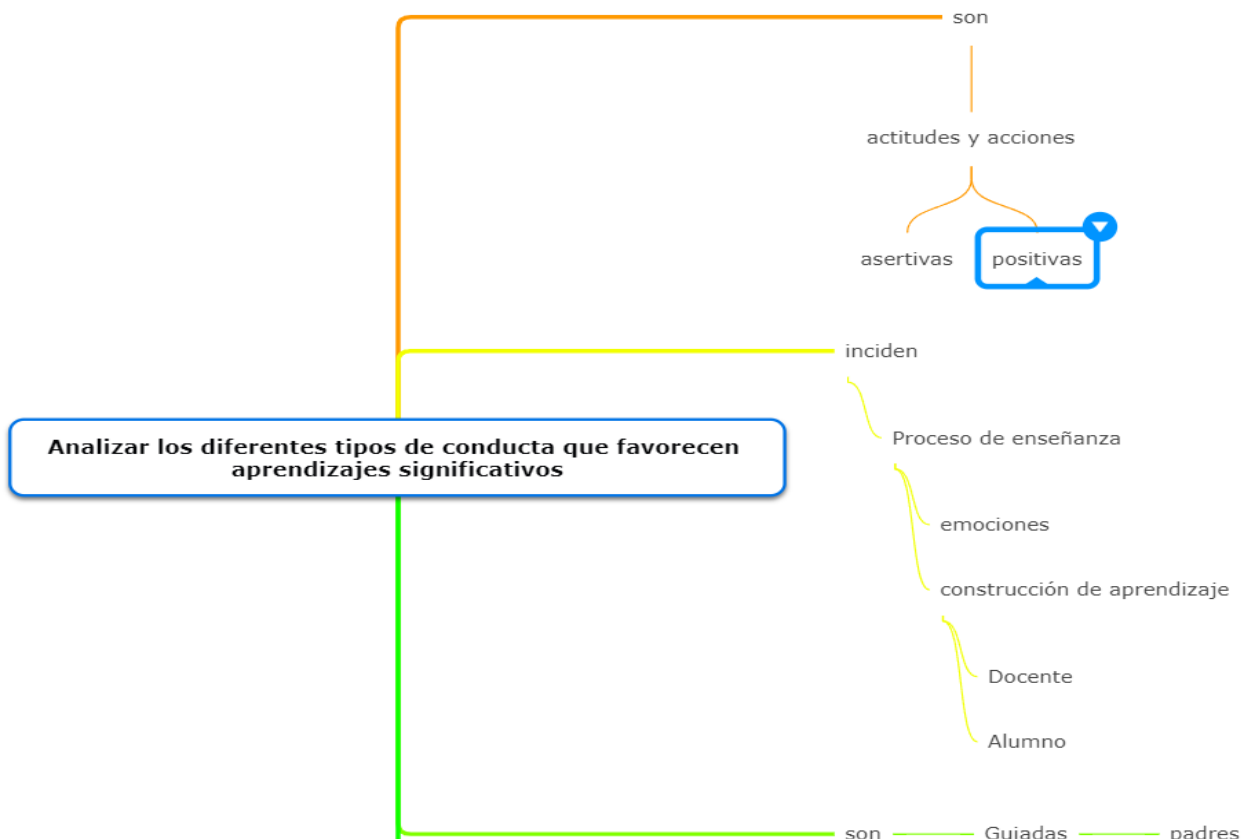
son

actitudes y acciones

asertivas

positivas

inciden

Proceso de enseñanza

emociones

construcción de aprendizaje

Docente

Alumno

Analizar los diferentes tipos de conducta que favorecen aprendizajes significativos

son

Guiadas

padres